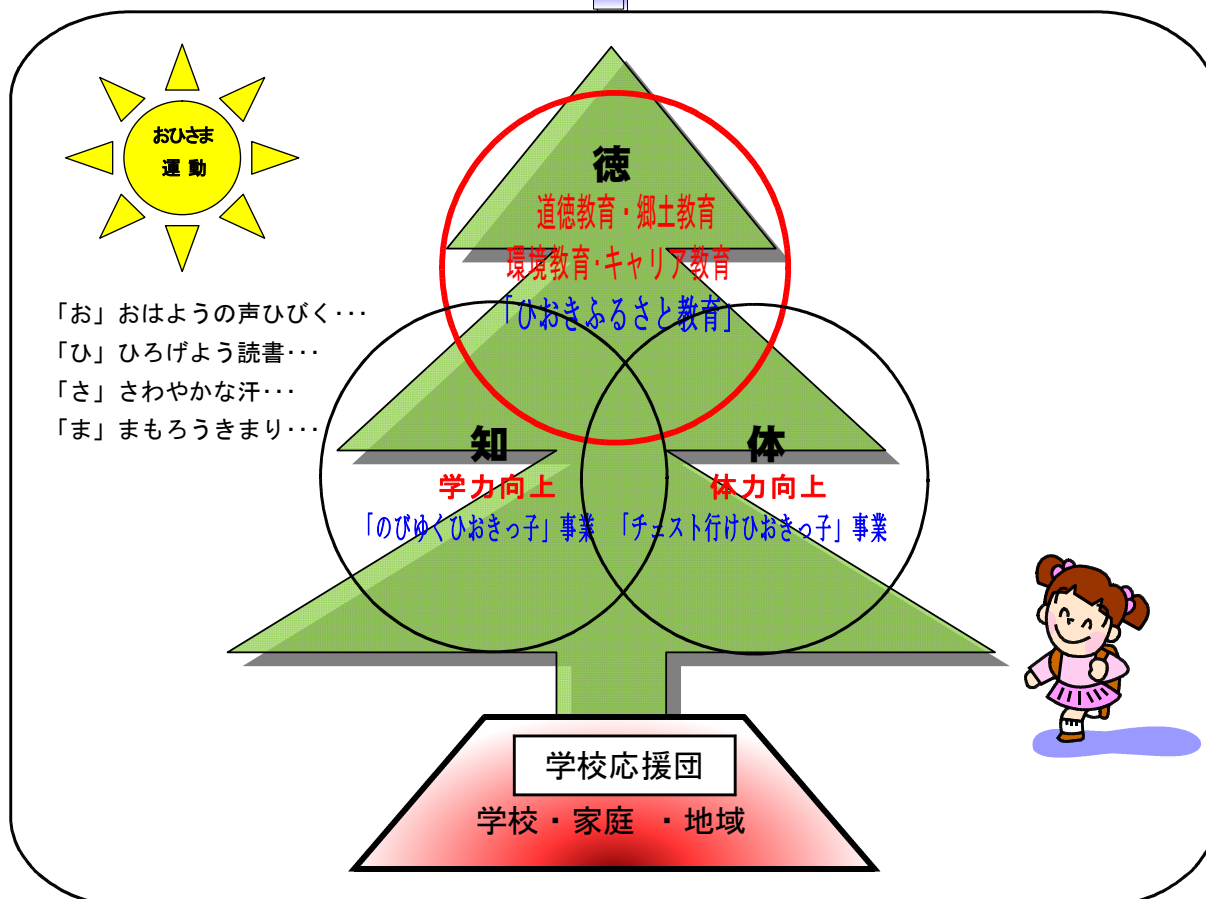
おひさま
運 動

「お」おはようの声ひびく･･･
「ひ」ひろげよう読書･･･
「さ」さわやかな汗･･･
「ま」まもろうきまり･･･

徳
道徳教育・郷土教育
環境教育･キャリア教育
「ひおきふるさと教育」

知
学力向上
「のびゆくひおきっ子」事業

体
体力向上
「チェスト行けひおきっ子」事業

学校応援団
学校・家庭 ・地域